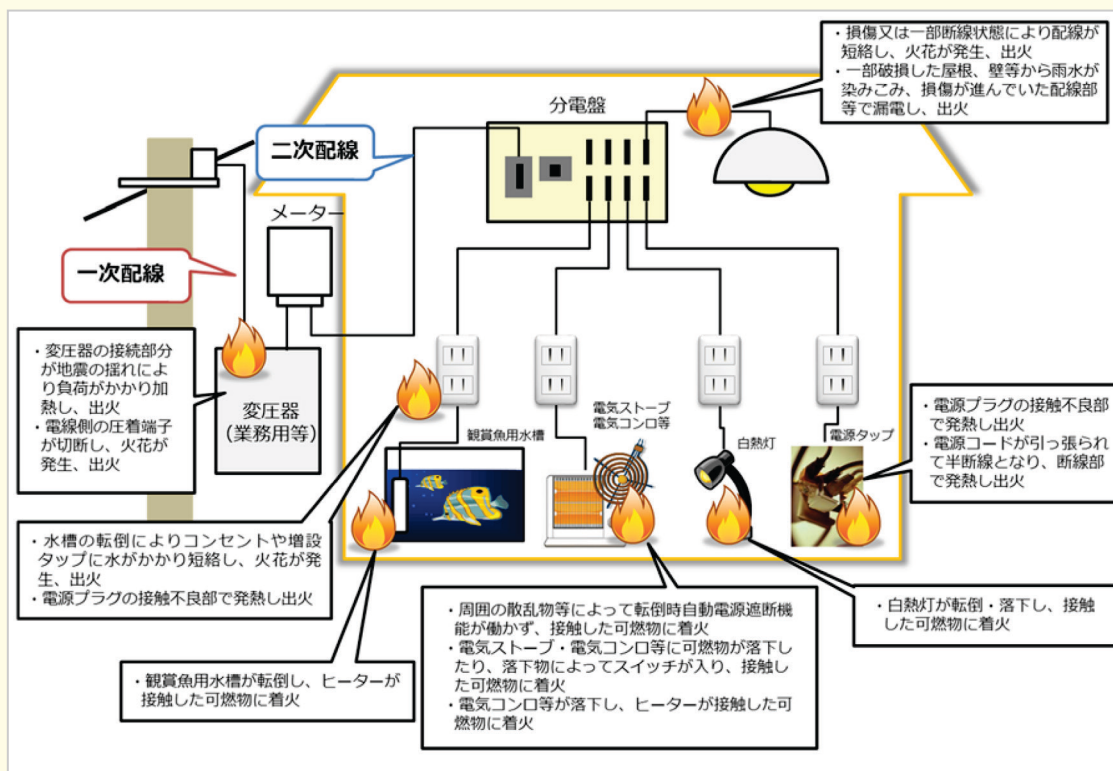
・損傷又は一部断線状態により配線が短絡し、火花が発生、出火
・一部破損した屋根、壁等から雨水が染みこみ、損傷が進んでいた配線部等で漏電し、出火

分電盤

二次配線

メーター

一次配線

・変圧器の接続部分が地震の揺れにより負荷がかかり加熱し、出火
・電線側の圧着端子が切断し、火花が発生、出火

変圧器
(業務用等)

観賞魚用水槽

電気ストーブ
電気コンロ等

白熱灯

電源タップ

・電源プラグの接触不良部で発熱し出火
・電源コードが引っ張られて半断線となり、断線部で発熱し出火

・水槽の転倒によりコンセントや増設タップに水がかかり短絡し、火花が発生、出火
・電源プラグの接触不良部で発熱し出火

・周囲の散乱物等によって転倒時自動電源遮断機能が働かず、接触した可燃物に着火
・電気ストーブ・電気コンロ等に可燃物が落下したり、落下物によってスイッチが入り、接触した可燃物に着火
・電気コンロ等が落下し、ヒーターが接触した可燃物に着火

・白熱灯が転倒・落下し、接触した可燃物に着火

・観賞魚用水槽が転倒し、ヒーターが接触した可燃物に着火